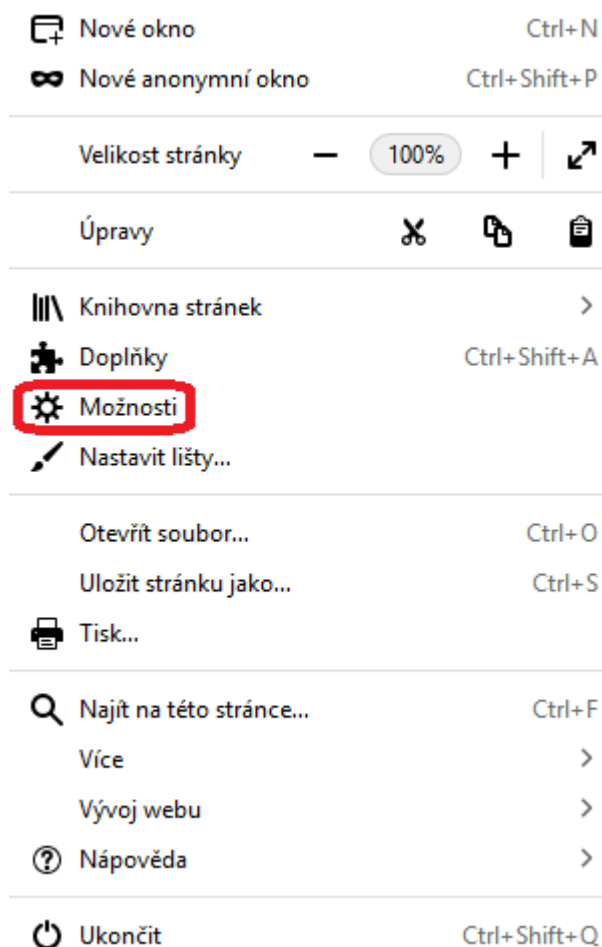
Nové okno Ctrl+N
Nové anonymní okno Ctrl+Shift+P

Velikost stránky − 100% +

Úpravy

Knihovna stránek >
Doplňky Ctrl+Shift+A
Možnosti
Nastavit lišty...

Otevřít soubor... Ctrl+O
Uložit stránku jako... Ctrl+S
Tisk...

Najít na této stránce... Ctrl+F
Více >
Vývoj webu >
Nápověda >

Ukončit Ctrl+Shift+Q